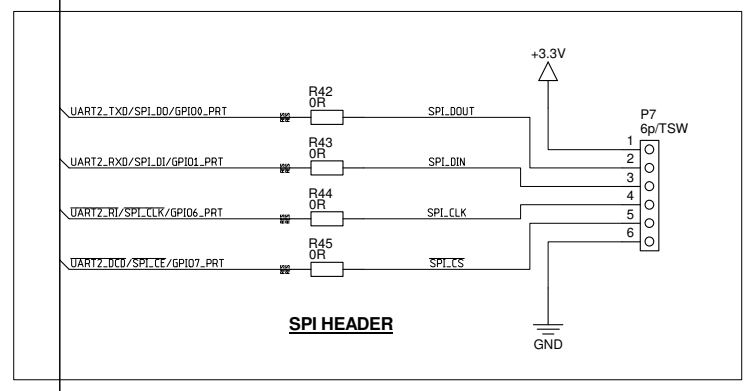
+3.3V

P7
6p/TSW

UART2_TXD/SPI_DO/GPIO0_PRT
R42
0R
SPI_DOUT

UART2_RXD/SPI_DI/GPIO1_PRT
R43
0R
SPI_DIN

$\overline{\text{UART2\_RI}}$/SPI_CLK/GPIO6_PRT
R44
0R
SPI_CLK

$\overline{\text{UART2\_DCD}}$/$\overline{\text{SPI\_CE}}$/GPIO7_PRT
R45
0R
$\overline{\text{SPI\_CS}}$

1
2
3
4
5
6

SPI HEADER

GND